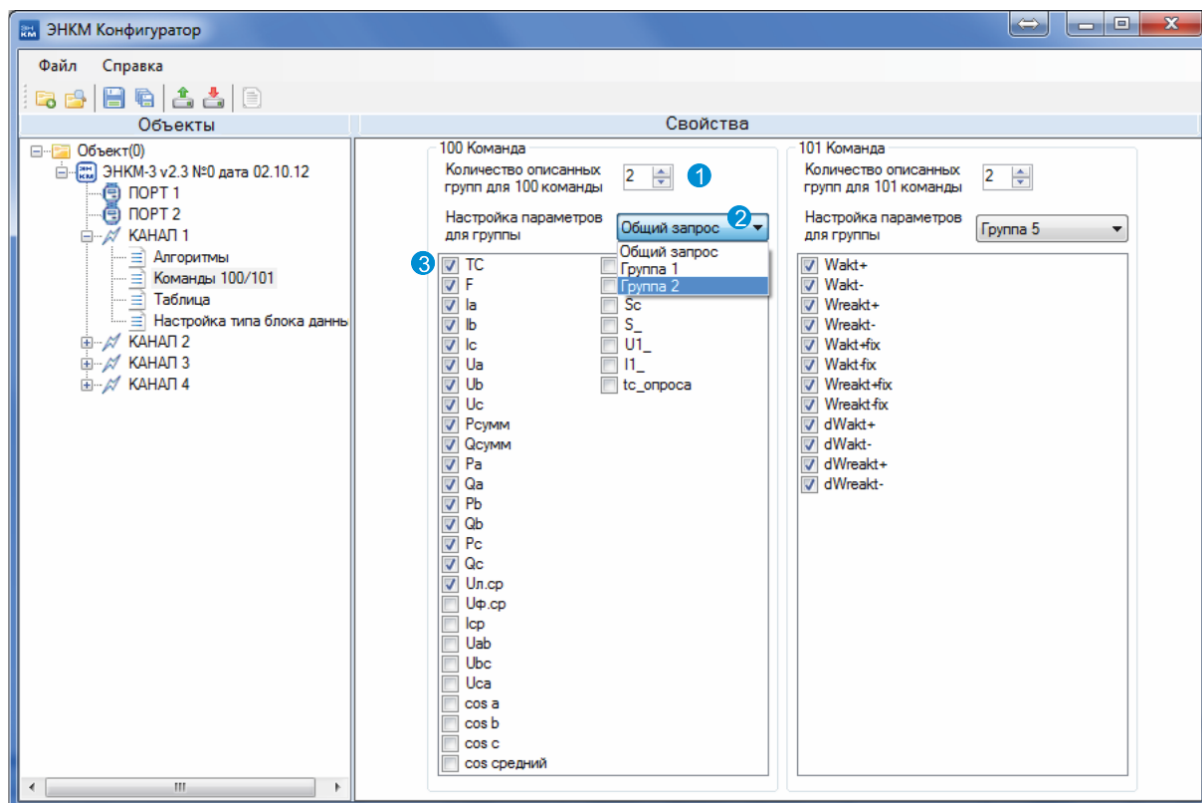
ЭНКМ Конфигуратор

Файл Справка

Объекты

Объект(0)
ЭНКМ-3 v2.3 №0 дата 02.10.12
ПОРТ 1
ПОРТ 2
КАНАЛ 1
Алгоритмы
Команды 100/101
Таблица
Настройка типа блока данны
КАНАЛ 2
КАНАЛ 3
КАНАЛ 4

Свойства

100 Команда
Количество описанных групп для 100 команды 2
1
Настройка параметров для группы
Общий запрос
2
Общий запрос
Группа 1
Группа 2
3
TC
F
Ia
Ib
Ic
Ua
Ub
Uc
Pсумм
Qсумм
Pa
Qa
Pb
Qb
Pc
Qc
Uл.ср
Uф.ср
Icp
Uab
Ubc
Uca
cos a
cos b
cos c
cos средний
Sc
S_
U1_
I1_
tc_опроса

101 Команда
Количество описанных групп для 101 команды 2
Настройка параметров для группы
Группа 5
Wakt+
Wakt-
Wreakt+
Wreakt-
Wakt+fix
Wakt-fix
Wreakt+fix
Wreakt-fix
dWakt+
dWakt-
dWreakt+
dWreakt-